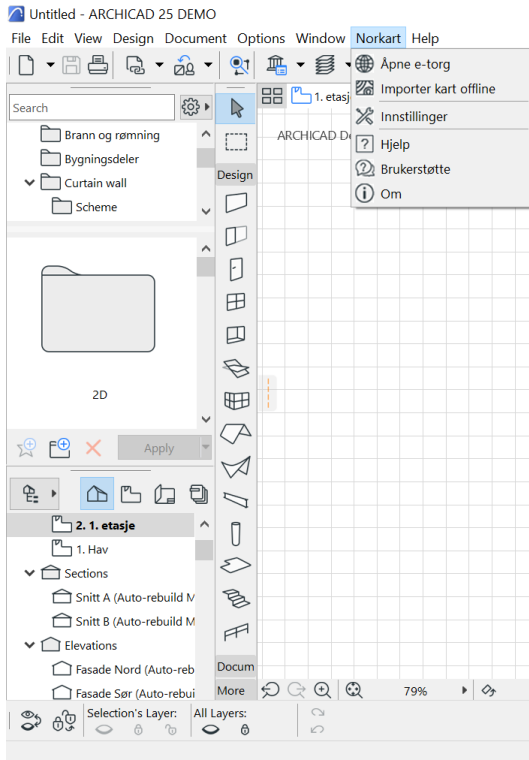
Untitled - ARCHICAD 25 DEMO

File Edit View Design Document Options Window Norkart Help

Åpne e-torg
Importer kart offline
Innstillinger
Hjelp
Brukerstøtte
Om

Search

Brann og rømning
Bygningsdeler
Curtain wall
Scheme

2D

Apply

Design

1. etasje

ARCHICAD De

2. 1. etasje
1. Hav
Sections
Snitt A (Auto-rebuild M
Snitt B (Auto-rebuild M
Elevations
Fasade Nord (Auto-reb
Fasade Sør (Auto-rebui

Docum
More

79%

Selection's Layer:
All Layers: